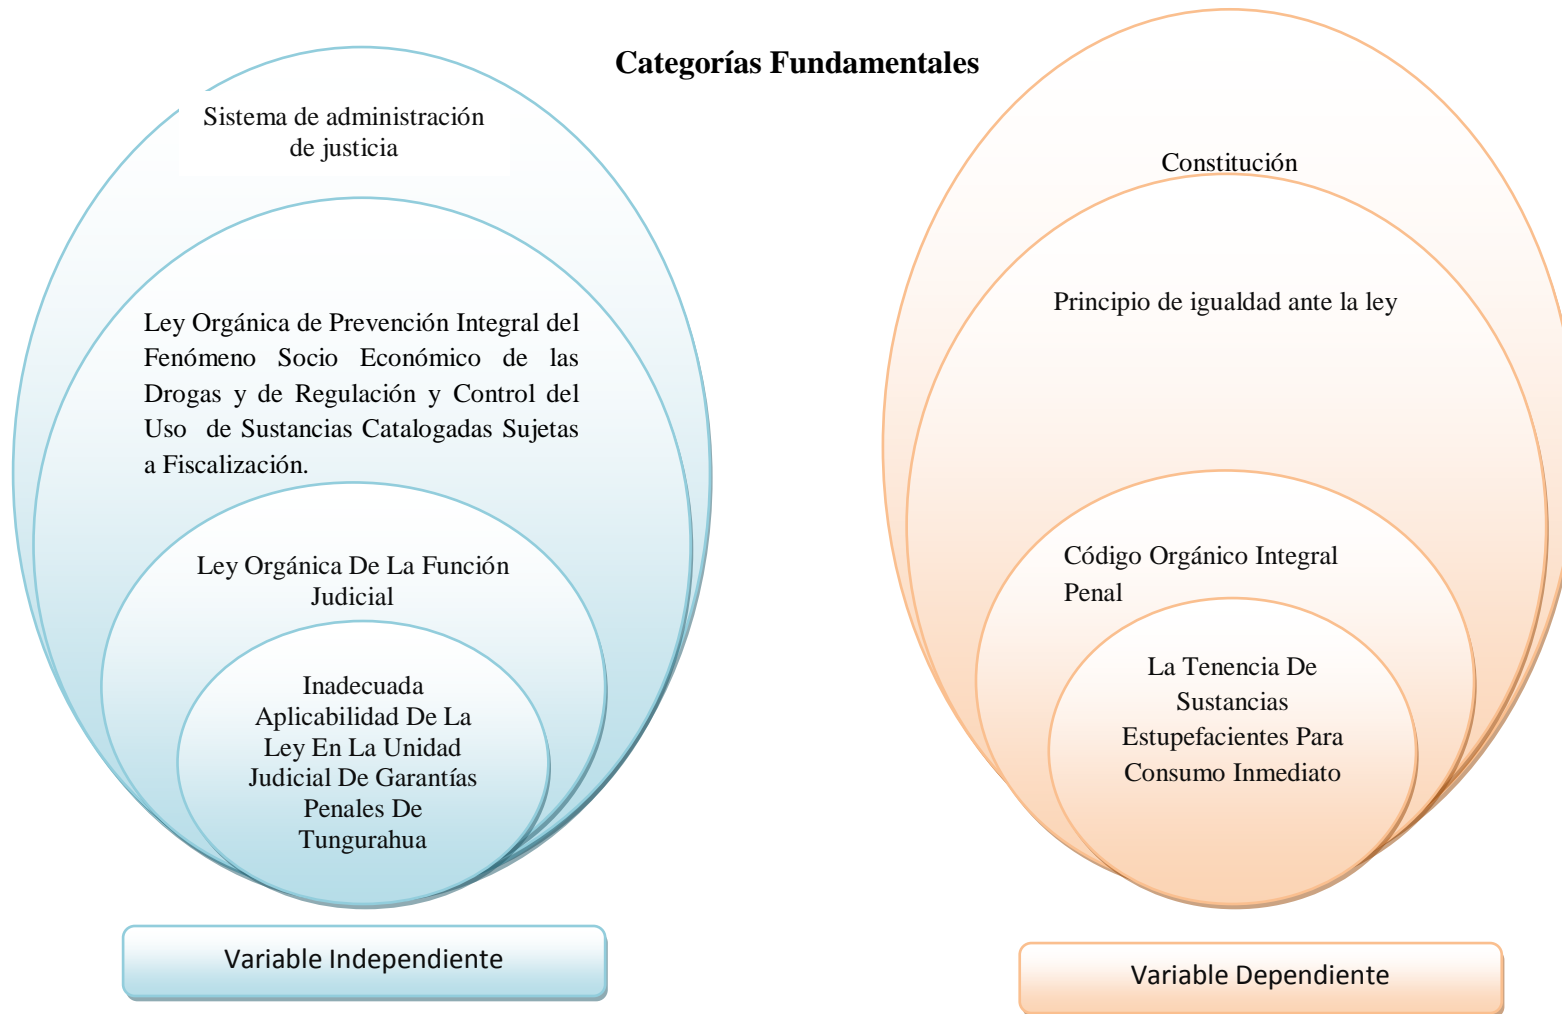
Categorías Fundamentales

Sistema de administración de justicia

Ley Orgánica de Prevención Integral del Fenómeno Socio Económico de las Drogas y de Regulación y Control del Uso de Sustancias Catalogadas Sujetas a Fiscalización.

Ley Orgánica De La Función Judicial

Inadecuada Aplicabilidad De La Ley En La Unidad Judicial De Garantías Penales De Tungurahua

Variable Independiente

Constitución

Principio de igualdad ante la ley

Código Orgánico Integral Penal

La Tenencia De Sustancias Estupefacientes Para Consumo Inmediato

Variable Dependiente